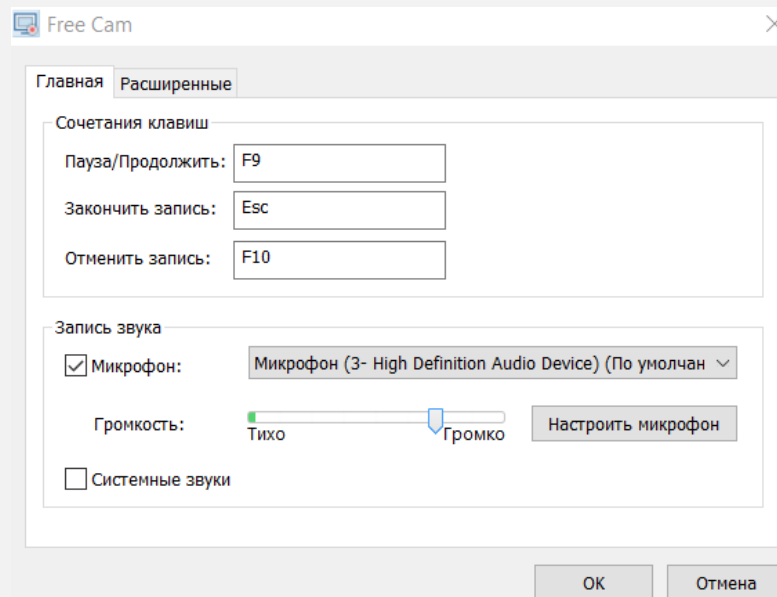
Free Cam

Главная | Расширенные

Сочетания клавиш

Пауза/Продолжить: F9

Закончить запись: Esc

Отменить запись: F10

Запись звука

Микрофон: Микрофон (3- High Definition Audio Device) (По умолчан

Громкость: Тихо Громко

Настроить микрофон

Системные звуки

OK

Отмена